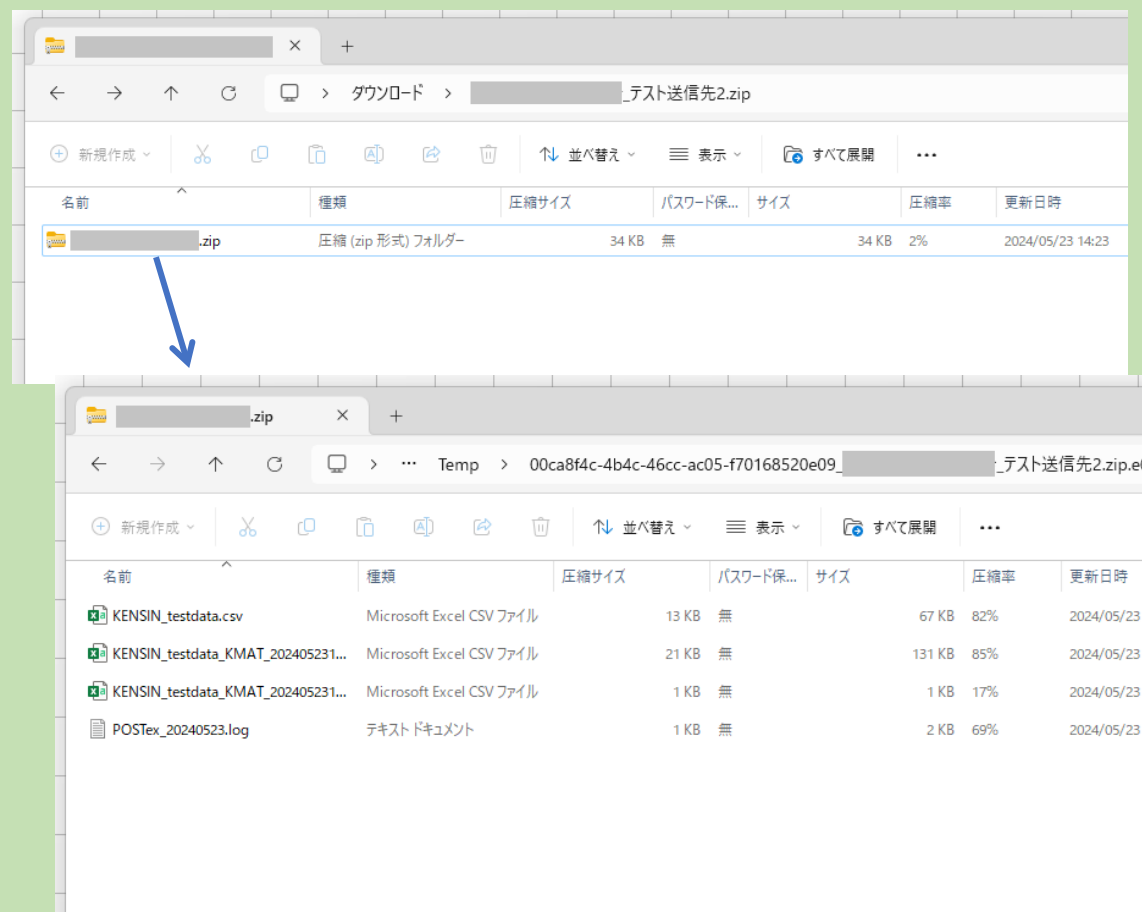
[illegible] ×

+

ダウンロード > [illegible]_テスト送信先2.zip

新規作成 並べ替え 表示 すべて展開 ...

| 名前 | 種類 | 圧縮サイズ | パスワード保... | サイズ | 圧縮率 | 更新日時 |
|---|---|---|---|---|---|---|
| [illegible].zip | 圧縮 (zip 形式) フォルダー | 34 KB | 無 | 34 KB | 2% | 2024/05/23 14:23 |

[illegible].zip ×

+

... Temp > 00ca8f4c-4b4c-46cc-ac05-f70168520e09_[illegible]_テスト送信先2.zip.e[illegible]

新規作成 並べ替え 表示 すべて展開 ...

| 名前 | 種類 | 圧縮サイズ | パスワード保... | サイズ | 圧縮率 | 更新日時 |
|---|---|---|---|---|---|---|
| KENSIN_testdata.csv | Microsoft Excel CSV ファイル | 13 KB | 無 | 67 KB | 82% | 2024/05/23 |
| KENSIN_testdata_KMAT_202405231... | Microsoft Excel CSV ファイル | 21 KB | 無 | 131 KB | 85% | 2024/05/23 |
| KENSIN_testdata_KMAT_202405231... | Microsoft Excel CSV ファイル | 1 KB | 無 | 1 KB | 17% | 2024/05/23 |
| POSTex_20240523.log | テキスト ドキュメント | 1 KB | 無 | 2 KB | 69% | 2024/05/23 |